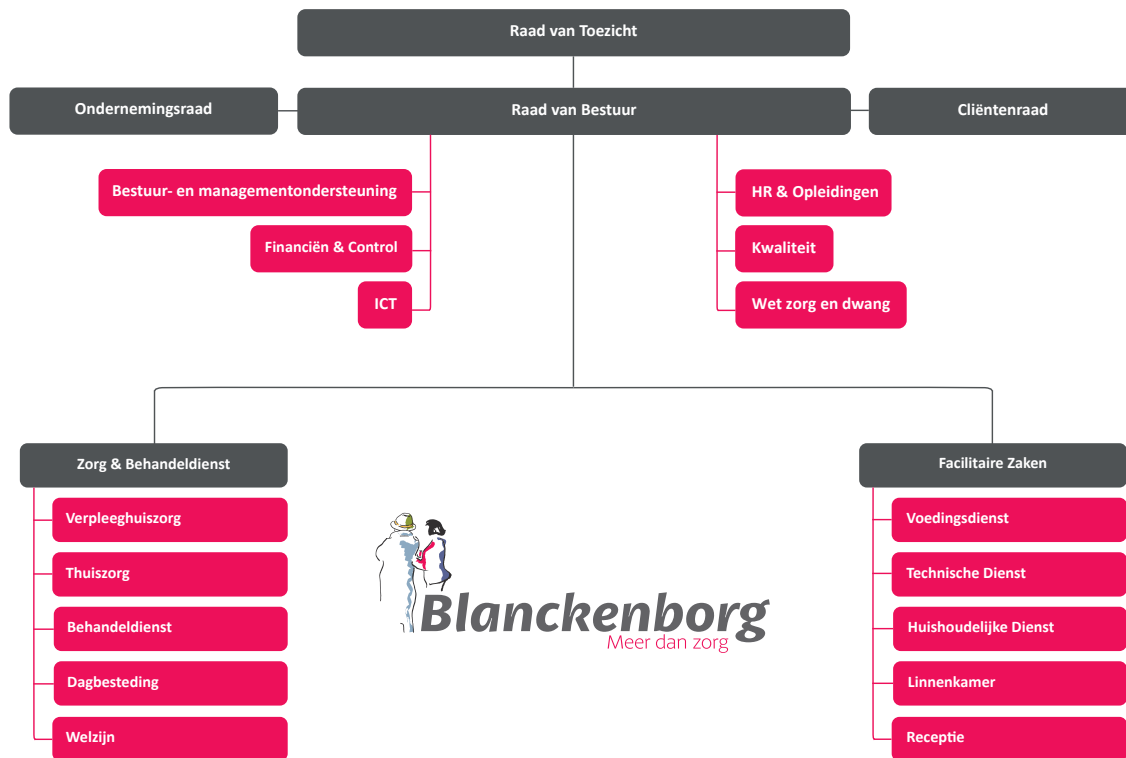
Raad van Toezicht

Ondernemingsraad

Raad van Bestuur

Cliëntenraad

Bestuur- en managementondersteuning

Financiën & Control

ICT

HR & Opleidingen

Kwaliteit

Wet zorg en dwang

Zorg & Behandeldienst

Verpleeghuiszorg

Thuiszorg

Behandeldienst

Dagbesteding

Welzijn

Blanckenborg
Meer dan zorg

Facilitaire Zaken

Voedingsdienst

Technische Dienst

Huishoudelijke Dienst

Linnenkamer

Receptie